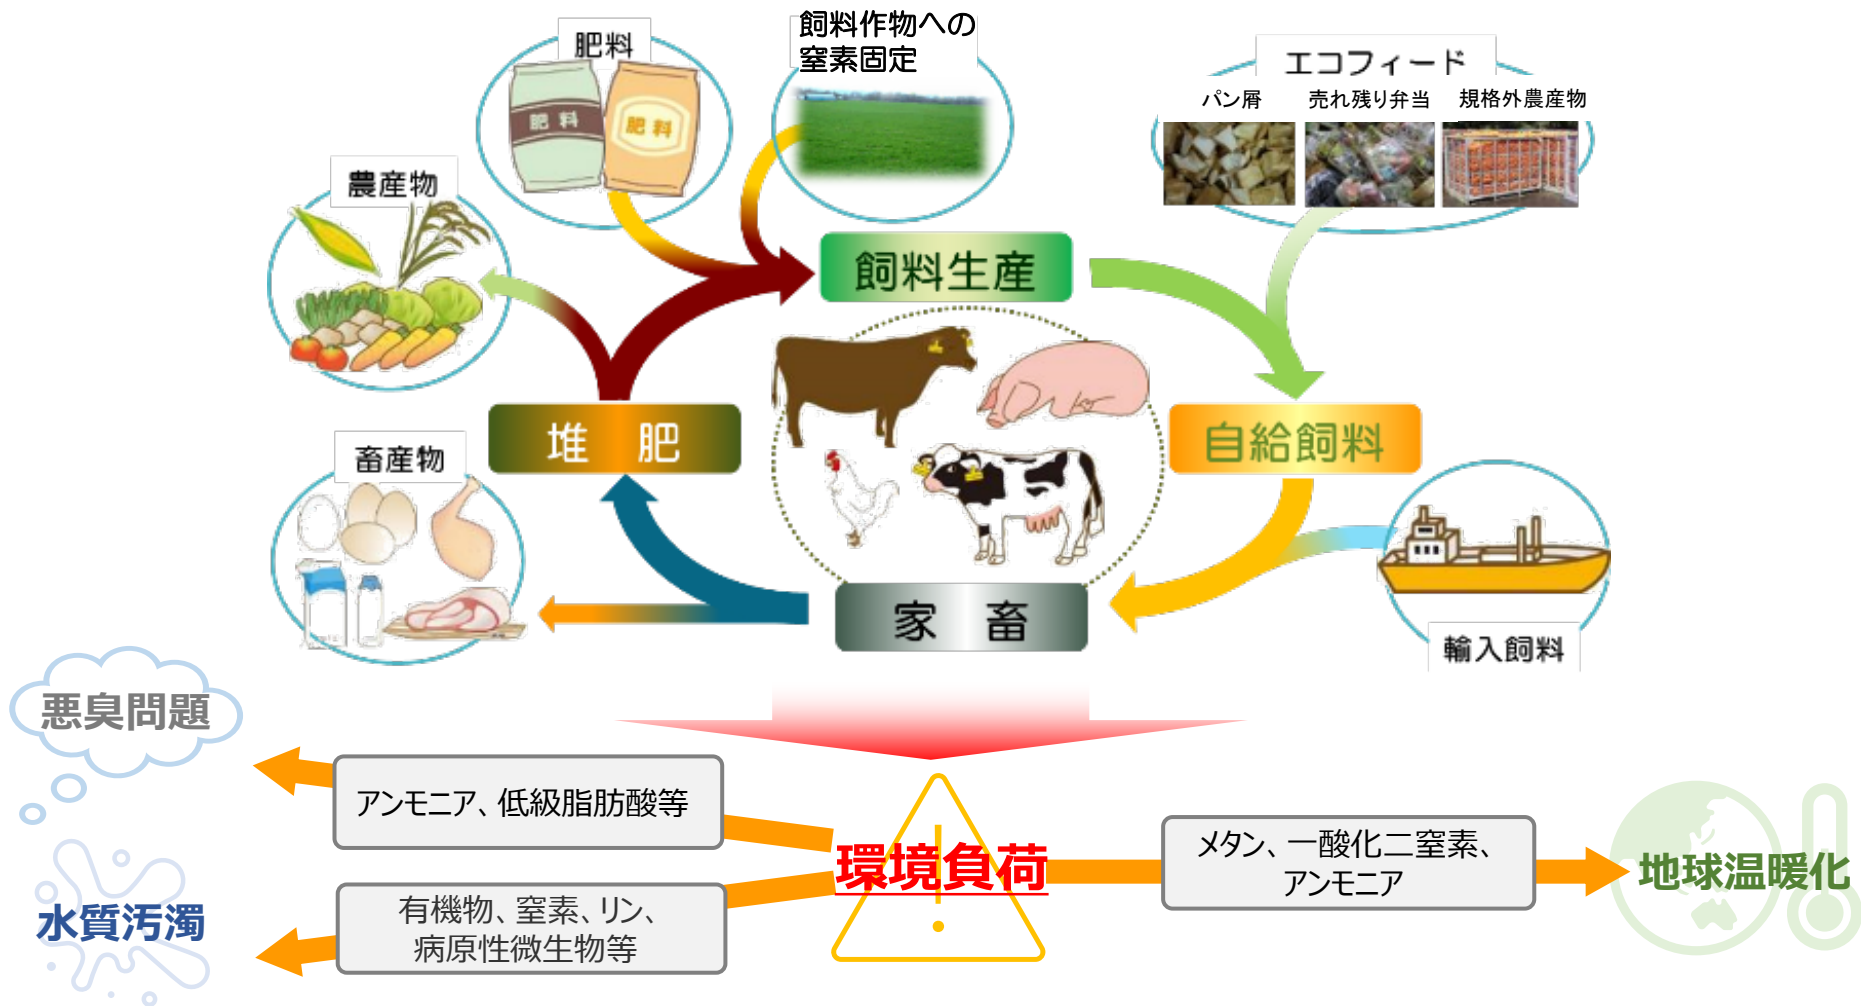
肥料

飼料作物への
窒素固定

エコフィード

パン屑

売れ残り弁当

規格外農産物

農産物

肥料

肥料

飼料生産

堆　肥

自給飼料

畜産物

家　畜

輸入飼料

悪臭問題

アンモニア、低級脂肪酸等

環境負荷

メタン、一酸化二窒素、
アンモニア

地球温暖化

水質汚濁

有機物、窒素、リン、
病原性微生物等